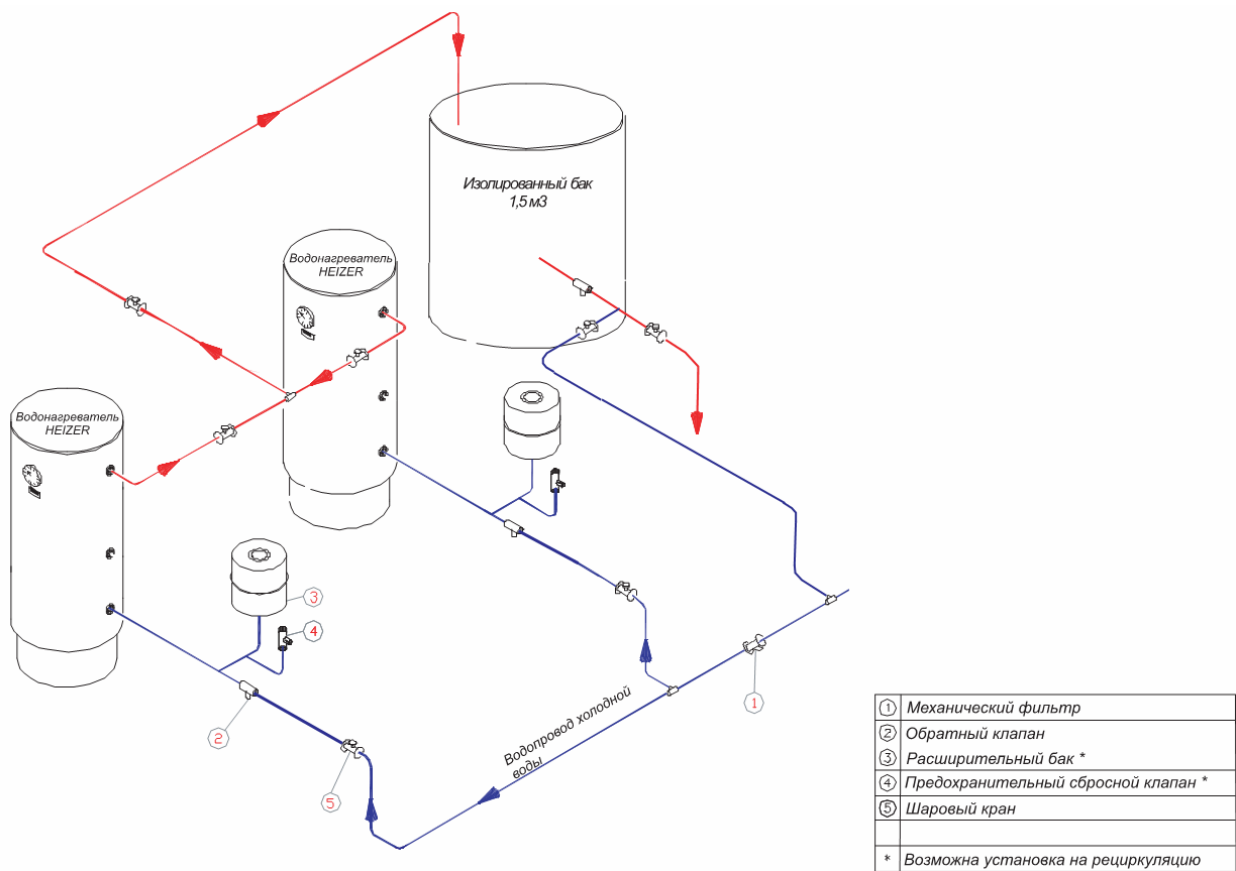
Изолированный бак
1,5 м3

Водонагреватель
HEIZER

Водонагреватель
HEIZER

3

4

2

5

1

Водопровод холодной воды

| ① | Механический фильтр |
|---|---|
| ② | Обратный клапан |
| ③ | Расширительный бак * |
| ④ | Предохранительный сбросной клапан * |
| ⑤ | Шаровый кран |
| | |
| * | Возможна установка на рециркуляцию |